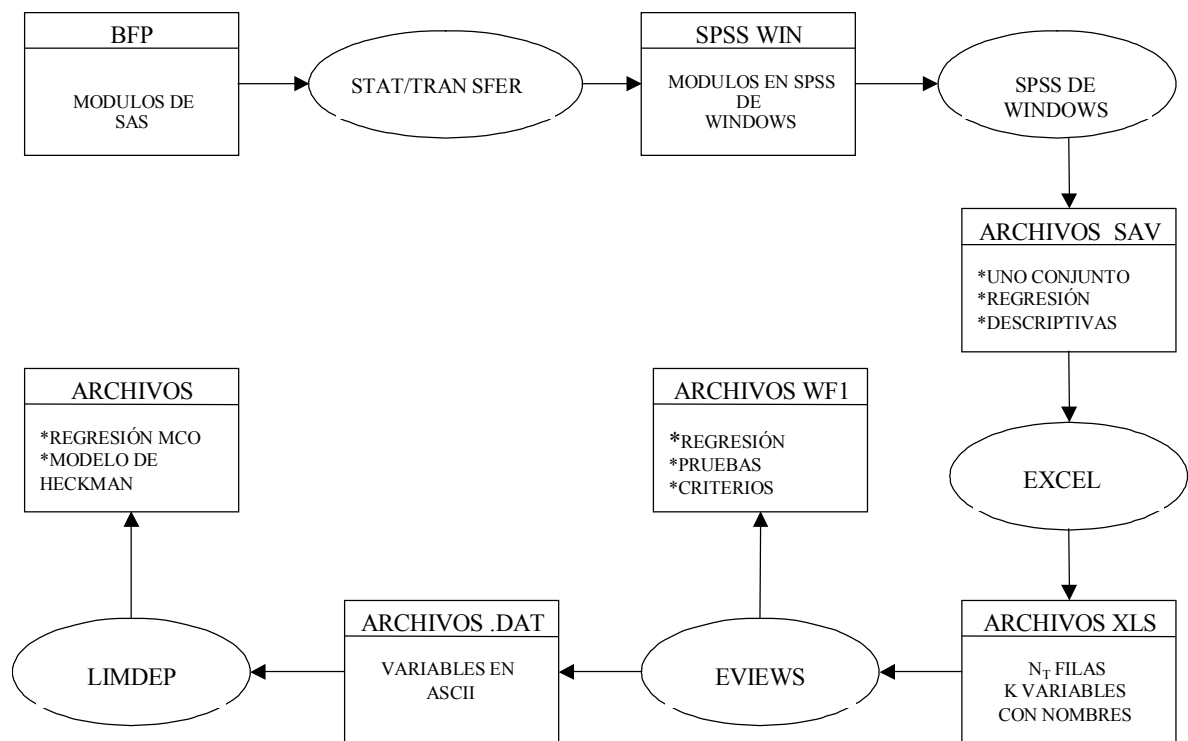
BFP

MODULOS DE SAS

STAT/TRAN SFER

SPSS WIN

MODULOS EN SPSS DE WINDOWS

SPSS DE WINDOWS

ARCHIVOS SAV

*UNO CONJUNTO
*REGRESIÓN
*DESCRIPTIVAS

EXCEL

ARCHIVOS XLS

$N_T$ FILAS
K VARIABLES
CON NOMBRES

EVIEWS

ARCHIVOS WF1

*REGRESIÓN
*PRUEBAS
*CRITERIOS

ARCHIVOS .DAT

VARIABLES EN ASCII

LIMDEP

ARCHIVOS

*REGRESIÓN MCO
*MODELO DE HECKMAN